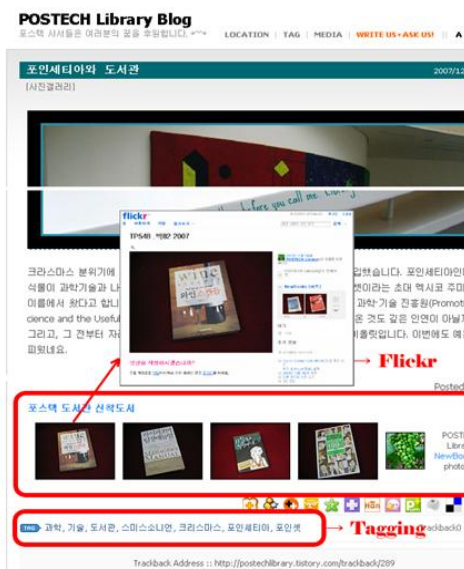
POSTECH Library Blog
포스텍 사서들은 여러분의 꿈을 후원합니다.

LOCATION | TAG | MEDIA | WRITE US+ASK US! | A

포인세티아와 도서관

2007/12

[사진갤러리]

before you call me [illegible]

flickr

TP548 .W92 2007

wine

크라스마스 분위기에 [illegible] 입했습니다. 포인세티아인 식물이 과학기술과 나 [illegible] 엔이라는 초대 멕시코 주미 이름에서 왔다고 합니 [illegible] 과학·기술 진흥원(Promot cience and the Useful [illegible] 는 것도 같은 인연이 아닐 그리고, 그 견부터 자 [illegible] 을렀입니다. 이번에도 예 피웠네요.

Flickr

Posted

포스텍 도서관 신착도서

POST Libra NewBo photo

Tagging

TAG 과학, 기술, 도서관, 스미소니언, 크리스마스, 포인세티아, 포인셋

Trackback Address :: http://postechlibrary.tistory.com/trackback/289

Trackback